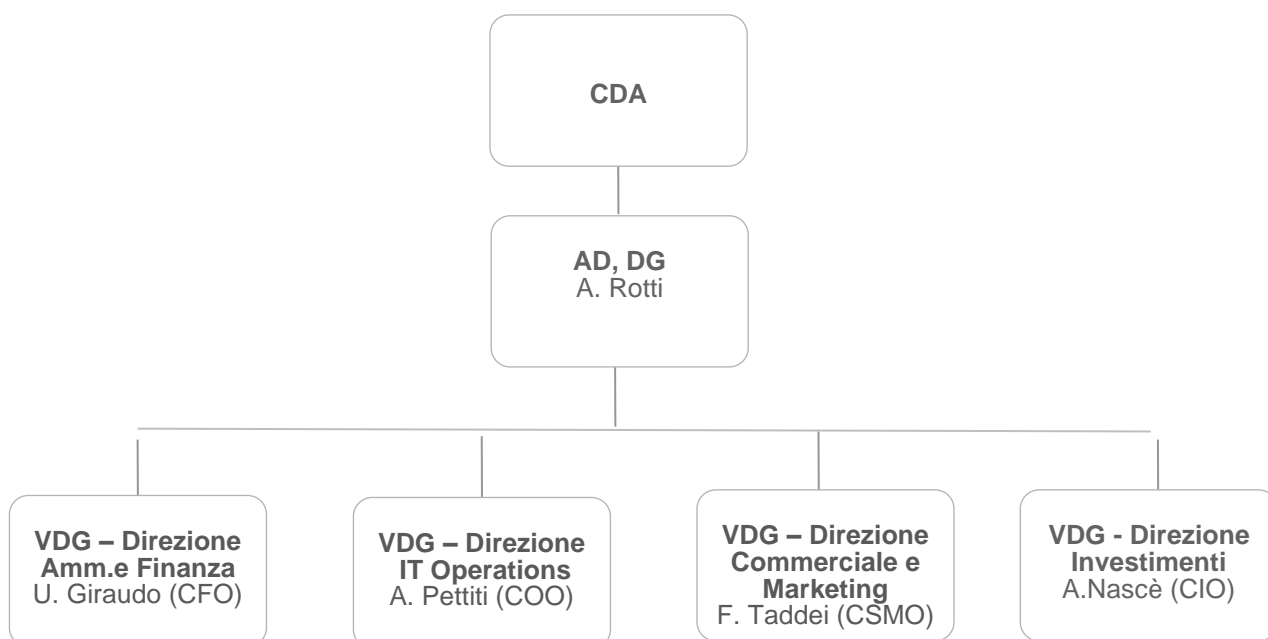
CDA

AD, DG
A. Rotti

VDG – Direzione Amm.e Finanza
U. Giraudo (CFO)

VDG – Direzione IT Operations
A. Pettiti (COO)

VDG – Direzione Commerciale e Marketing
F. Taddei (CSMO)

VDG - Direzione Investimenti
A.Nascè (CIO)